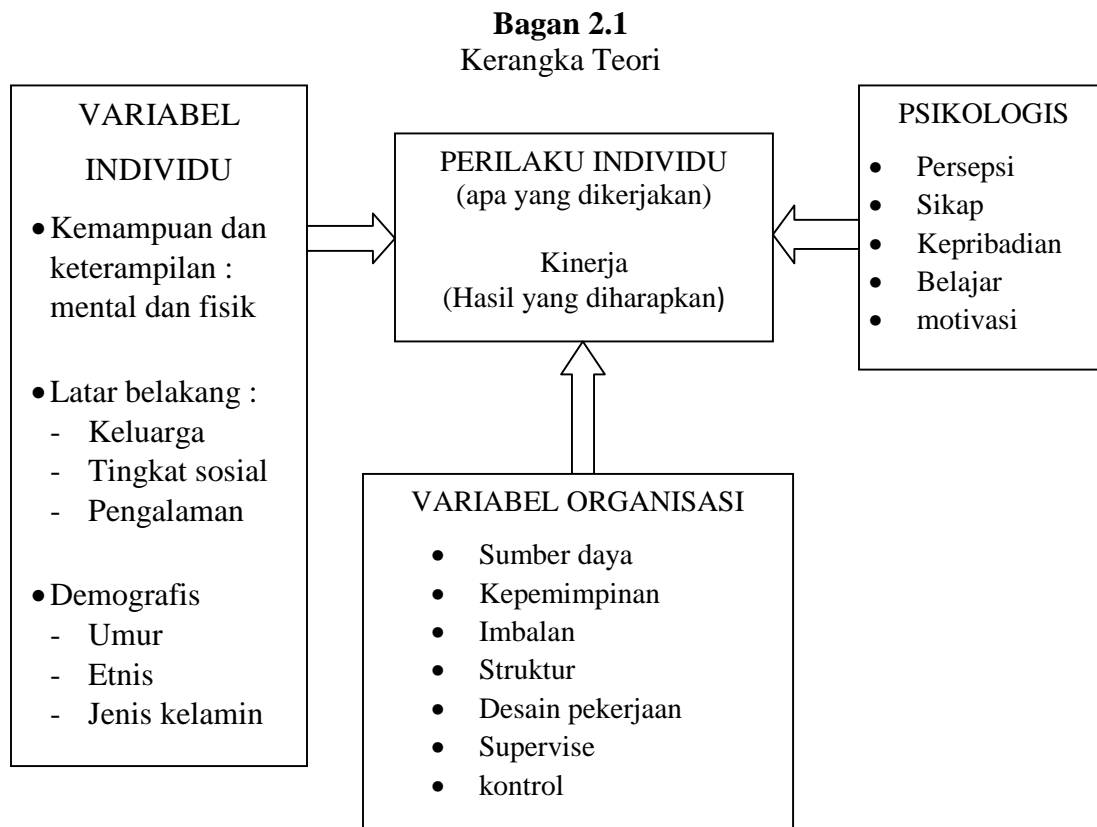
**Bagan 2.1**
Kerangka Teori

VARIABEL INDIVIDU

- Kemampuan dan keterampilan : mental dan fisik
- Latar belakang :
  - Keluarga
  - Tingkat sosial
  - Pengalaman
- Demografis
  - Umur
  - Etnis
  - Jenis kelamin

PERILAKU INDIVIDU
(apa yang dikerjakan)

Kinerja
(Hasil yang diharapkan)

PSIKOLOGIS

- Persepsi
- Sikap
- Kepribadian
- Belajar
- motivasi

VARIABEL ORGANISASI

- Sumber daya
- Kepemimpinan
- Imbalan
- Struktur
- Desain pekerjaan
- Supervise
- kontrol